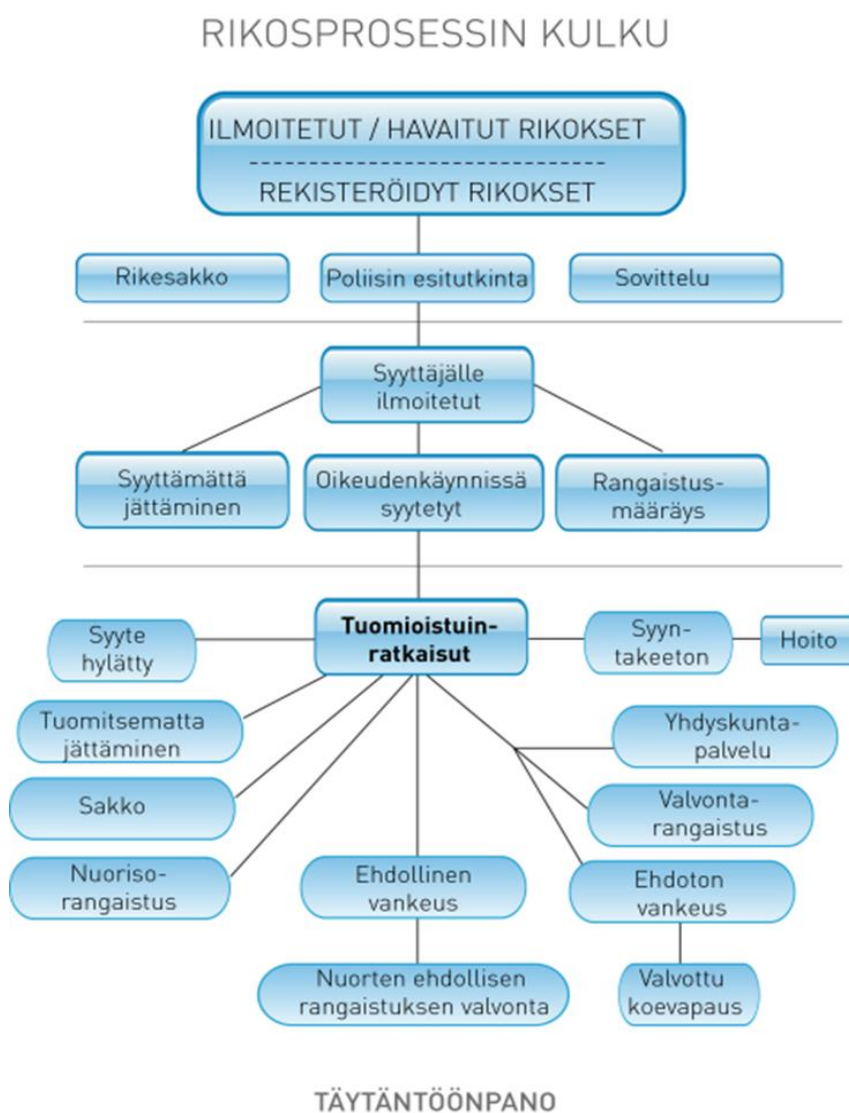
RIKOSPROSESSIN KULKU

ILMOITETUT / HAVAITUT RIKOKSET
------------------------------
REKISTERÖIDYT RIKOKSET

Rikesakko

Poliisin esitutkinta

Sovittelu

Syyttäjälle ilmoitetut

Syyttämättä jättäminen

Oikeudenkäynnissä syytetyt

Rangaistus-määräys

Tuomioistuin-ratkaisut

Syyte hylätty

Syyn-takeeton

Hoito

Tuomitsematta jättäminen

Yhdyskunta-palvelu

Sakko

Valvonta-rangaistus

Nuoriso-rangaistus

Ehdollinen vankeus

Ehdoton vankeus

Nuorten ehdollisen rangaistuksen valvonta

Valvottu koevapaus

TÄYTÄNTÖÖNPANO